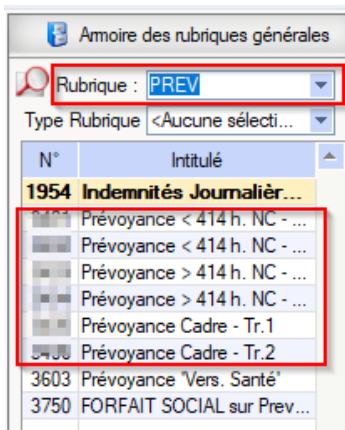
Armoire des rubriques générales

Rubrique : PREV

Type Rubrique <Aucune sélecti...

| N° | Intitulé |
|---|---|
| 1954 | Indemnités Journalièr... |
| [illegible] | Prévoyance < 414 h. NC - ... |
| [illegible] | Prévoyance < 414 h. NC - ... |
| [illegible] | Prévoyance > 414 h. NC - ... |
| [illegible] | Prévoyance > 414 h. NC - ... |
| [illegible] | Prévoyance Cadre - Tr.1 |
| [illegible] | Prévoyance Cadre - Tr.2 |
| 3603 | Prévoyance 'Vers. Santé' |
| 3750 | FORFAIT SOCIAL sur Prev... |